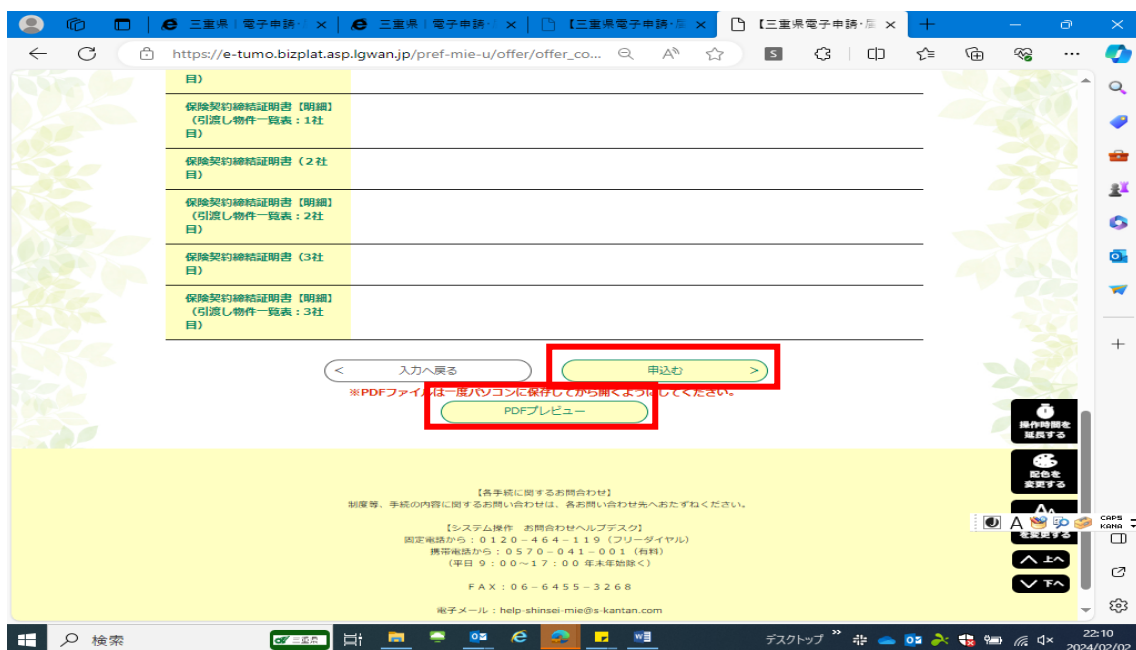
三重県｜電子申請・ ×
三重県｜電子申請・ ×
【三重県電子申請・ ×
【三重県電子申請・ ×

https://e-tumo.bizplat.asp.lgwan.jp/pref-mie-u/offer/offer_co...

目)

保険契約締結証明書【明細】（引渡し物件一覧表：1社目）

保険契約締結証明書（2社目）

保険契約締結証明書【明細】（引渡し物件一覧表：2社目）

保険契約締結証明書（3社目）

保険契約締結証明書【明細】（引渡し物件一覧表：3社目）

< 入力へ戻る

申込む >

※PDFファイルは一度パソコンに保存してから開くようにしてください。

PDFプレビュー

操作時間を延長する

配色を変更する

文字を変更する

上へ

下へ

【各手続に関するお問合わせ】
制度等、手続の内容に関するお問い合わせは、各お問い合わせ先へおたずねください。

【システム操作　お問合わせヘルプデスク】
固定電話から：０１２０－４６４－１１９（フリーダイヤル）
携帯電話から：０５７０－０４１－００１（有料）
（平日 ９：００～１７：００ 年末年始除く）

ＦＡＸ：０６－６４５５－３２６８

電子メール：help-shinsei-mie@s-kantan.com

CAPS KANA

検索

三重県

デスクトップ

22:10
2024/02/02